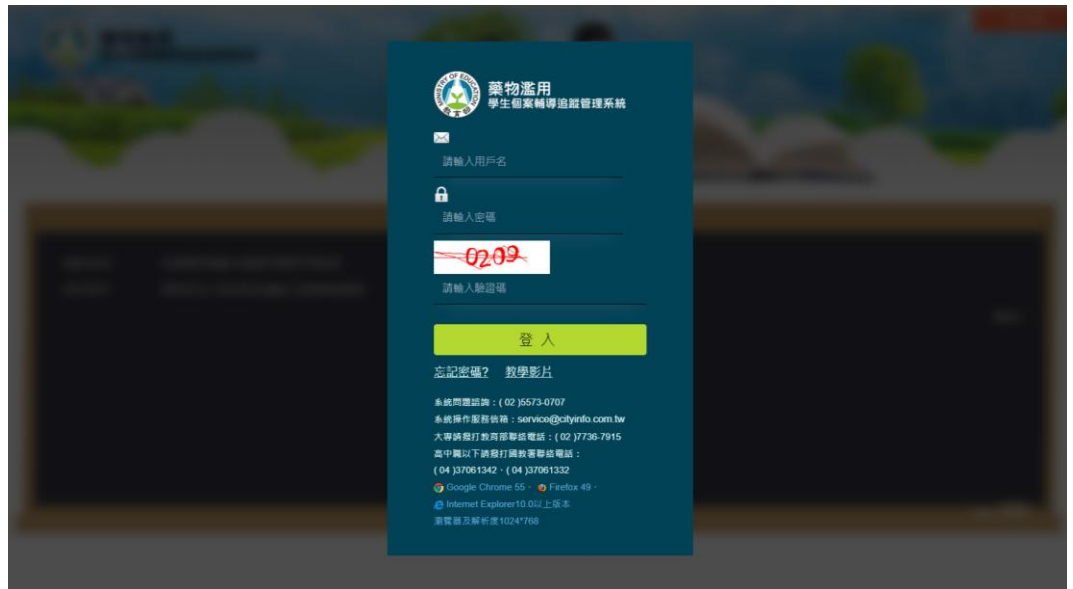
MINISTRY OF EDUCATION
教育部

藥物濫用
學生個案輔導追蹤管理系統

請輸入用戶名

請輸入密碼

0209

請輸入驗證碼

登 入

忘記密碼? 教學影片

系統問題諮詢：( 02 )5573-0707
系統操作服務信箱：service@cityinfo.com.tw
大專請撥打教育部聯絡電話：( 02 )7736-7915
高中職以下請撥打國教署聯絡電話：
( 04 )37061342、( 04 )37061332
Google Chrome 55、Firefox 49、
Internet Explorer10.0以上版本
瀏覽器及解析度1024*768